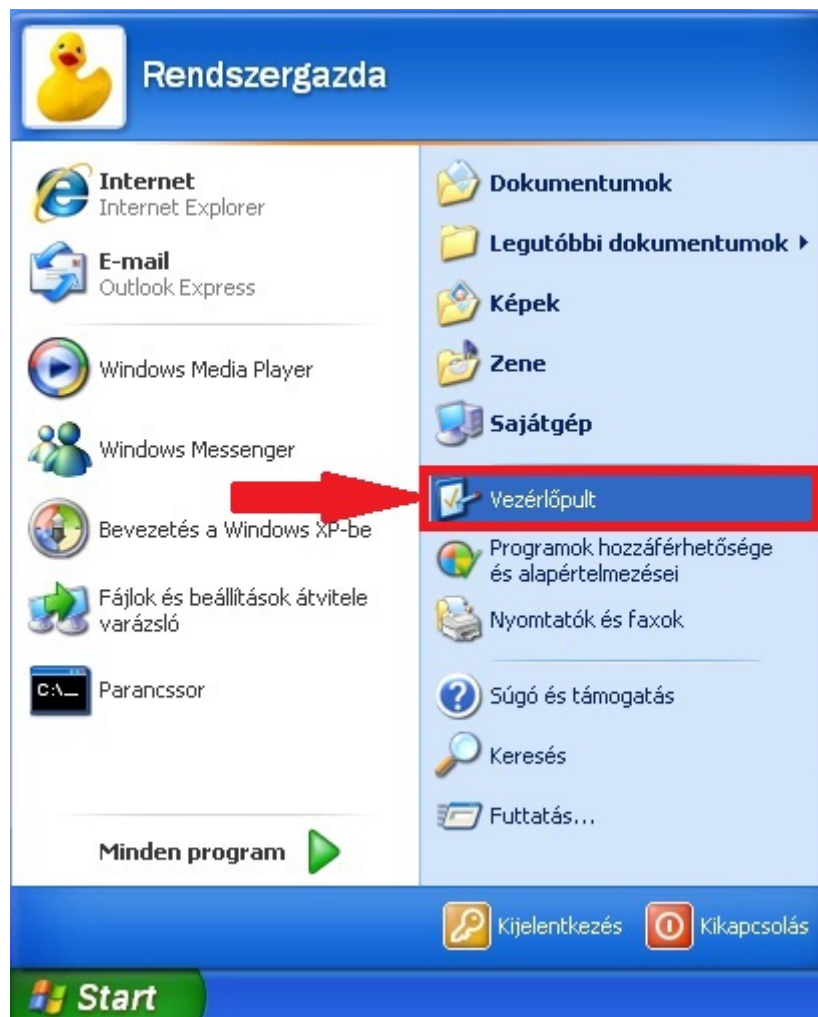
Rendszergazda

Internet
Internet Explorer

E-mail
Outlook Express

Windows Media Player

Windows Messenger

Bevezetés a Windows XP-be

Fájlok és beállítások átvitele varázsló

C:\_

Parancssor

Minden program

Dokumentumok

Legutóbbi dokumentumok

Képek

Zene

Sajátgép

Vezérlőpult

Programok hozzáférhetősége és alapértelmezései

Nyomtatók és faxok

Súgó és támogatás

Keresés

Futtatás...

Kijelentkezés

Kikapcsolás

Start